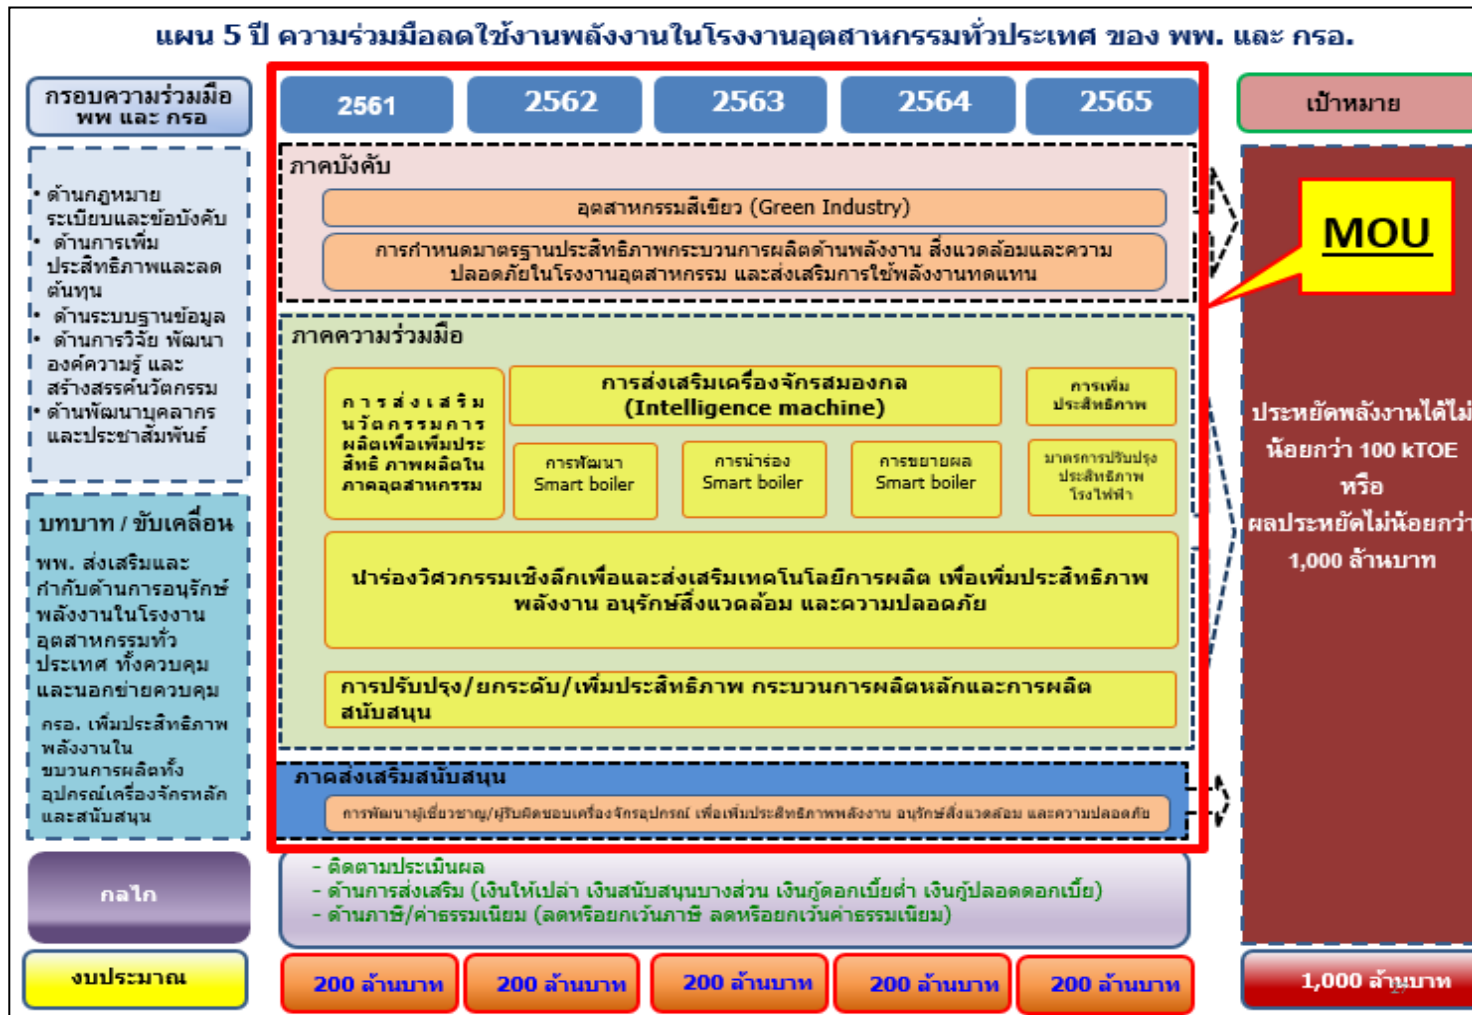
แผน 5 ปี ความร่วมมือลดใช้งานพลังงานในโรงงานอุตสาหกรรมทั่วประเทศ ของ พพ. และ กรอ.

กรอบความร่วมมือ พพ และ กรอ

2561

2562

2563

2564

2565

เป้าหมาย

• ด้านกฎหมาย ระเบียบและข้อบังคับ
• ด้านการเพิ่มประสิทธิภาพและลดต้นทุน
• ด้านระบบฐานข้อมูล
• ด้านการวิจัย พัฒนา องค์ความรู้ และสร้างสรรค์นวัตกรรม
• ด้านพัฒนาบุคลากร และประชาสัมพันธ์

บทบาท / ขับเคลื่อน

พพ. ส่งเสริมและกำกับด้านการอนุรักษ์พลังงานในโรงงานอุตสาหกรรมทั่วประเทศ ทั้งควบคุมและนอกข่ายควบคุม

กรอ. เพิ่มประสิทธิภาพพลังงานในขบวนการผลิตทั้งอุปกรณ์เครื่องจักรหลักและสนับสนุน

ภาคบังคับ

อุตสาหกรรมสีเขียว (Green Industry)

การกำหนดมาตรฐานประสิทธิภาพกระบวนการผลิตด้านพลังงาน สิ่งแวดล้อมและความปลอดภัยในโรงงานอุตสาหกรรม และส่งเสริมการใช้พลังงานทดแทน

MOU

ภาคความร่วมมือ

การส่งเสริมนวัตกรรมการผลิตเพื่อเพิ่มประสิทธิภาพผลิตในภาคอุตสาหกรรม

การส่งเสริมเครื่องจักรสมองกล (Intelligence machine)

การเพิ่มประสิทธิภาพ

การพัฒนา Smart boiler

การนำร่อง Smart boiler

การขยายผล Smart boiler

มาตรการปรับปรุงประสิทธิภาพโรงไฟฟ้า

นำร่องวิศวกรรมเชิงลึกเพื่อและส่งเสริมเทคโนโลยีการผลิต เพื่อเพิ่มประสิทธิภาพพลังงาน อนุรักษ์สิ่งแวดล้อม และความปลอดภัย

การปรับปรุง/ยกระดับ/เพิ่มประสิทธิภาพ กระบวนการผลิตหลักและการผลิตสนับสนุน

ภาคส่งเสริมสนับสนุน

การพัฒนาผู้เชี่ยวชาญ/ผู้รับผิดชอบเครื่องจักรอุปกรณ์ เพื่อเพิ่มประสิทธิภาพพลังงาน อนุรักษ์สิ่งแวดล้อม และความปลอดภัย

ประหยัดพลังงานได้ไม่น้อยกว่า 100 kTOE หรือ ผลประหยัดไม่น้อยกว่า 1,000 ล้านบาท

กลไก

- ติดตามประเมินผล
- ด้านการส่งเสริม (เงินให้เปล่า เงินสนับสนุนบางส่วน เงินกู้ดอกเบี้ยต่ำ เงินกู้ปลอดดอกเบี้ย)
- ด้านภาษี/ค่าธรรมเนียม (ลดหรือยกเว้นภาษี ลดหรือยกเว้นค่าธรรมเนียม)

งบประมาณ

200 ล้านบาท

200 ล้านบาท

200 ล้านบาท

200 ล้านบาท

200 ล้านบาท

1,000 ล้านบาท